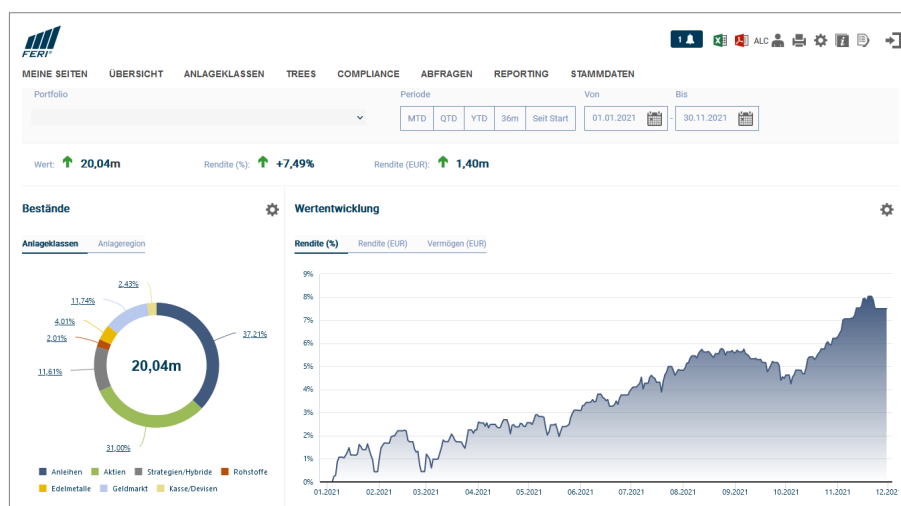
FERI

1 ALC

MEINE SEITEN ÜBERSICHT ANLAGEKLASSEN TREES COMPLIANCE ABFRAGEN REPORTING STAMMDATEN

Portfolio

Periode

MTD QTD YTD 36m Seit Start

Von

01.01.2021

Bis

30.11.2021

Wert: 20,04m

Rendite (%): +7,49%

Rendite (EUR): 1,40m

Bestände

Anlageklassen Anlageregion

2,43%
11,74%
4,01%
2,01%
11,61%
20,04m
37,21%
31,00%

Anleihen Aktien Strategien/Hybride Rohstoffe Edelmetalle Geldmarkt Kasse/Devisen

Wertentwicklung

Rendite (%) Rendite (EUR) Vermögen (EUR)

9%
8%
7%
6%
5%
4%
3%
2%
1%
0%

01.2021 02.2021 03.2021 04.2021 05.2021 06.2021 07.2021 08.2021 09.2021 10.2021 11.2021 12.2021